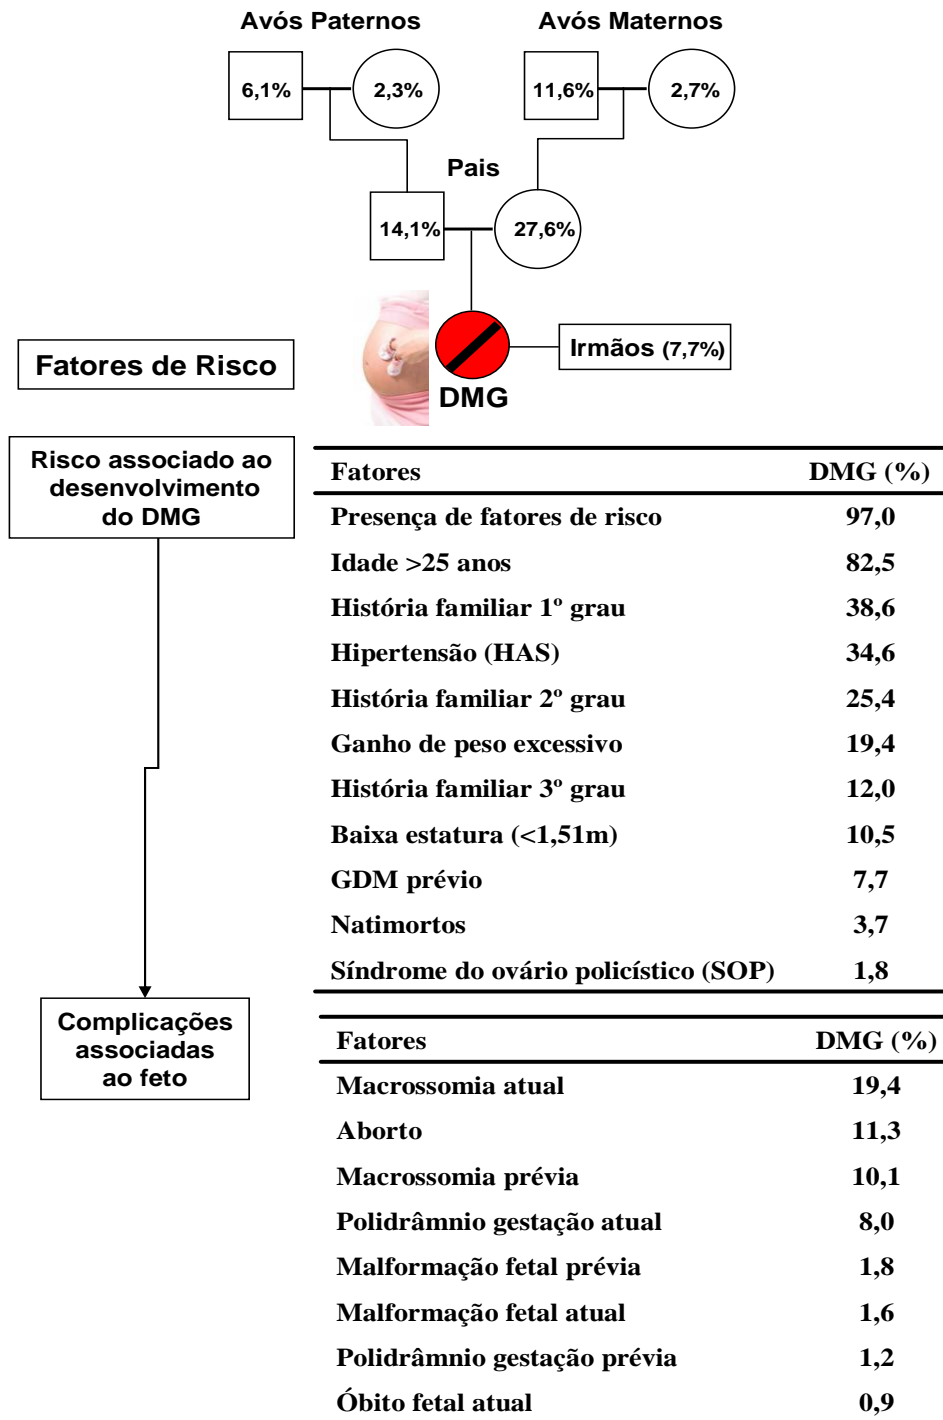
Avós Paternos

Avós Maternos

6,1%

2,3%

11,6%

2,7%

Pais

14,1%

27,6%

Irmãos (7,7%)

DMG

Fatores de Risco

Risco associado ao desenvolvimento do DMG

| Fatores | DMG (%) |
|---|---|
| Presença de fatores de risco | 97,0 |
| Idade >25 anos | 82,5 |
| História familiar 1º grau | 38,6 |
| Hipertensão (HAS) | 34,6 |
| História familiar 2º grau | 25,4 |
| Ganho de peso excessivo | 19,4 |
| História familiar 3º grau | 12,0 |
| Baixa estatura (<1,51m) | 10,5 |
| GDM prévio | 7,7 |
| Natimortos | 3,7 |
| Síndrome do ovário policístico (SOP) | 1,8 |

Complicações associadas ao feto

| Fatores | DMG (%) |
|---|---|
| Macrossomia atual | 19,4 |
| Aborto | 11,3 |
| Macrossomia prévia | 10,1 |
| Polidrâmnio gestação atual | 8,0 |
| Malformação fetal prévia | 1,8 |
| Malformação fetal atual | 1,6 |
| Polidrâmnio gestação prévia | 1,2 |
| Óbito fetal atual | 0,9 |